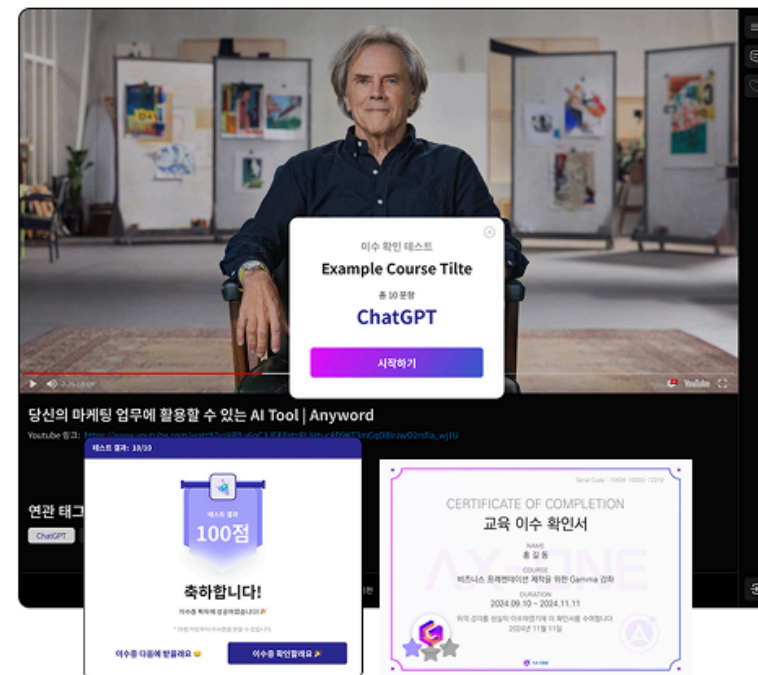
이수 확인 테스트

Example Course Tilte

총 10 문항

ChatGPT

시작하기

Youtube

당신의 마케팅 업무에 활용할 수 있는 AI Tool | Anyword

Youtube 링크: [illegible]

연관 태그

ChatGPT

테스트 결과 : 10/10

테스트 결과

100점

축하합니다!

이수증 획득에 성공하였습니다! 🎉

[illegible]

이수증 다음에 받을래요 😊

이수증 확인할래요 🎉

Serial Code : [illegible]

CERTIFICATE OF COMPLETION

교육 이수 확인서

NAME

홍 길 동

COURSE

비즈니스 프레젠테이션 제작을 위한 Gamma 강좌

DURATION

2024.09.10 ~ 2024.11.11

위의 강의를 성실히 이수하였기에 이 확인서를 수여합니다.

2024년 11월 11일

AX-ONE